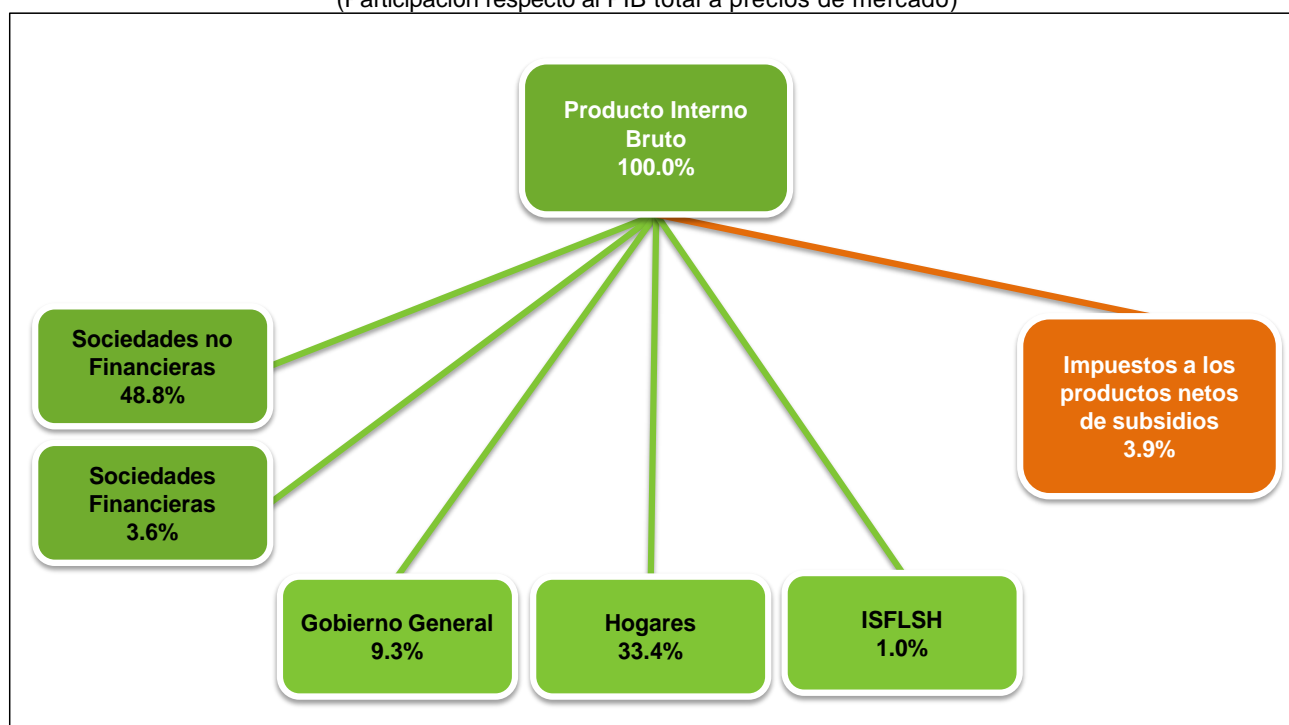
(Participación respecto al PIB total a precios de mercado)

Producto Interno Bruto
100.0%

Sociedades no Financieras
48.8%

Sociedades Financieras
3.6%

Impuestos a los productos netos de subsidios
3.9%

Gobierno General
9.3%

Hogares
33.4%

ISFLSH
1.0%